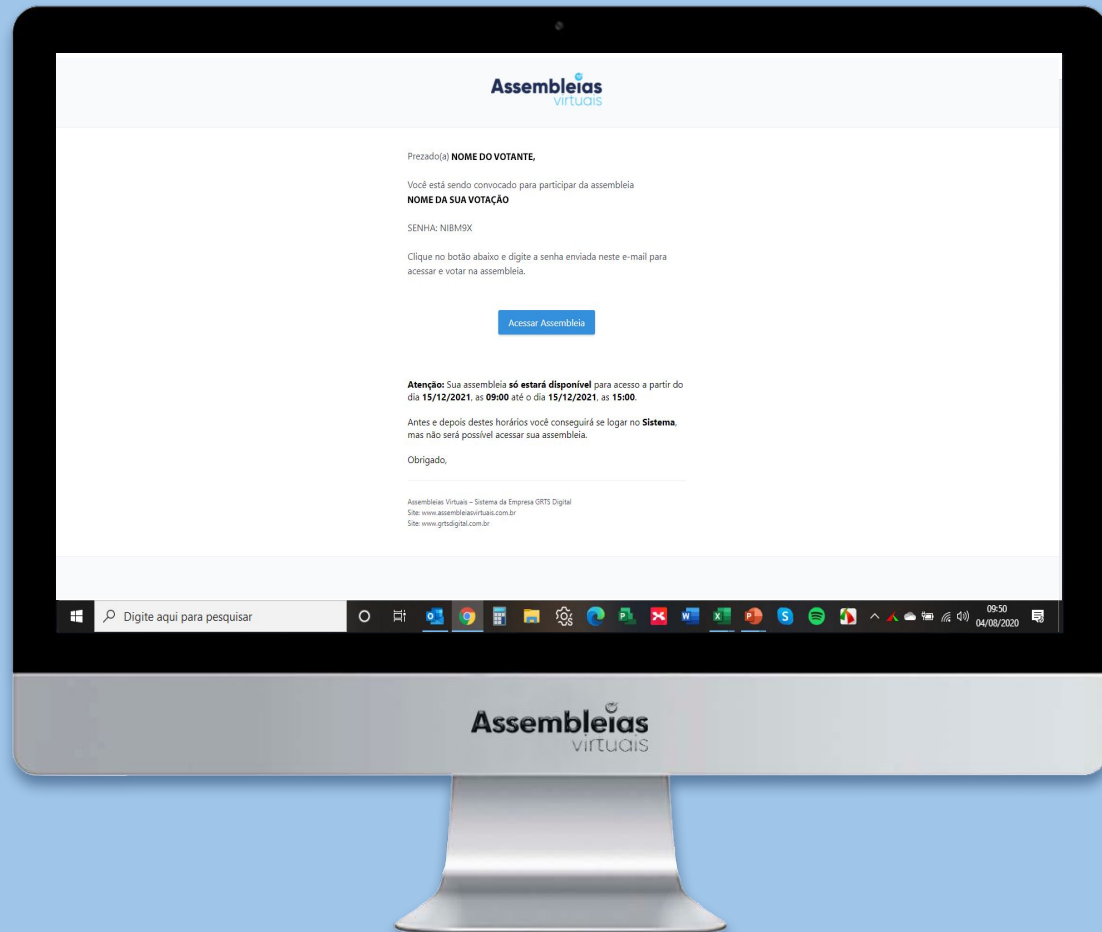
Assembleias
virtuais

Prezado(a) **NOME DO VOTANTE,**

Você está sendo convocado para participar da assembleia
**NOME DA SUA VOTAÇÃO**

SENHA: NIBM9X

Clique no botão abaixo e digite a senha enviada neste e-mail para acessar e votar na assembleia.

Acessar Assembleia

**Atenção:** Sua assembleia **só estará disponível** para acesso a partir do dia **15/12/2021**, as **09:00** até o dia **15/12/2021**, as **15:00**.

Antes e depois destes horários você conseguirá se logar no **Sistema**, mas não será possível acessar sua assembleia.

Obrigado,

Assembleias Virtuais – Sistema da Empresa GRTS Digital
Site: www.assembleiasvirtuais.com.br
Site: www.grtsdigital.com.br

Digite aqui para pesquisar

09:50
04/08/2020

Assembleias
virtuais